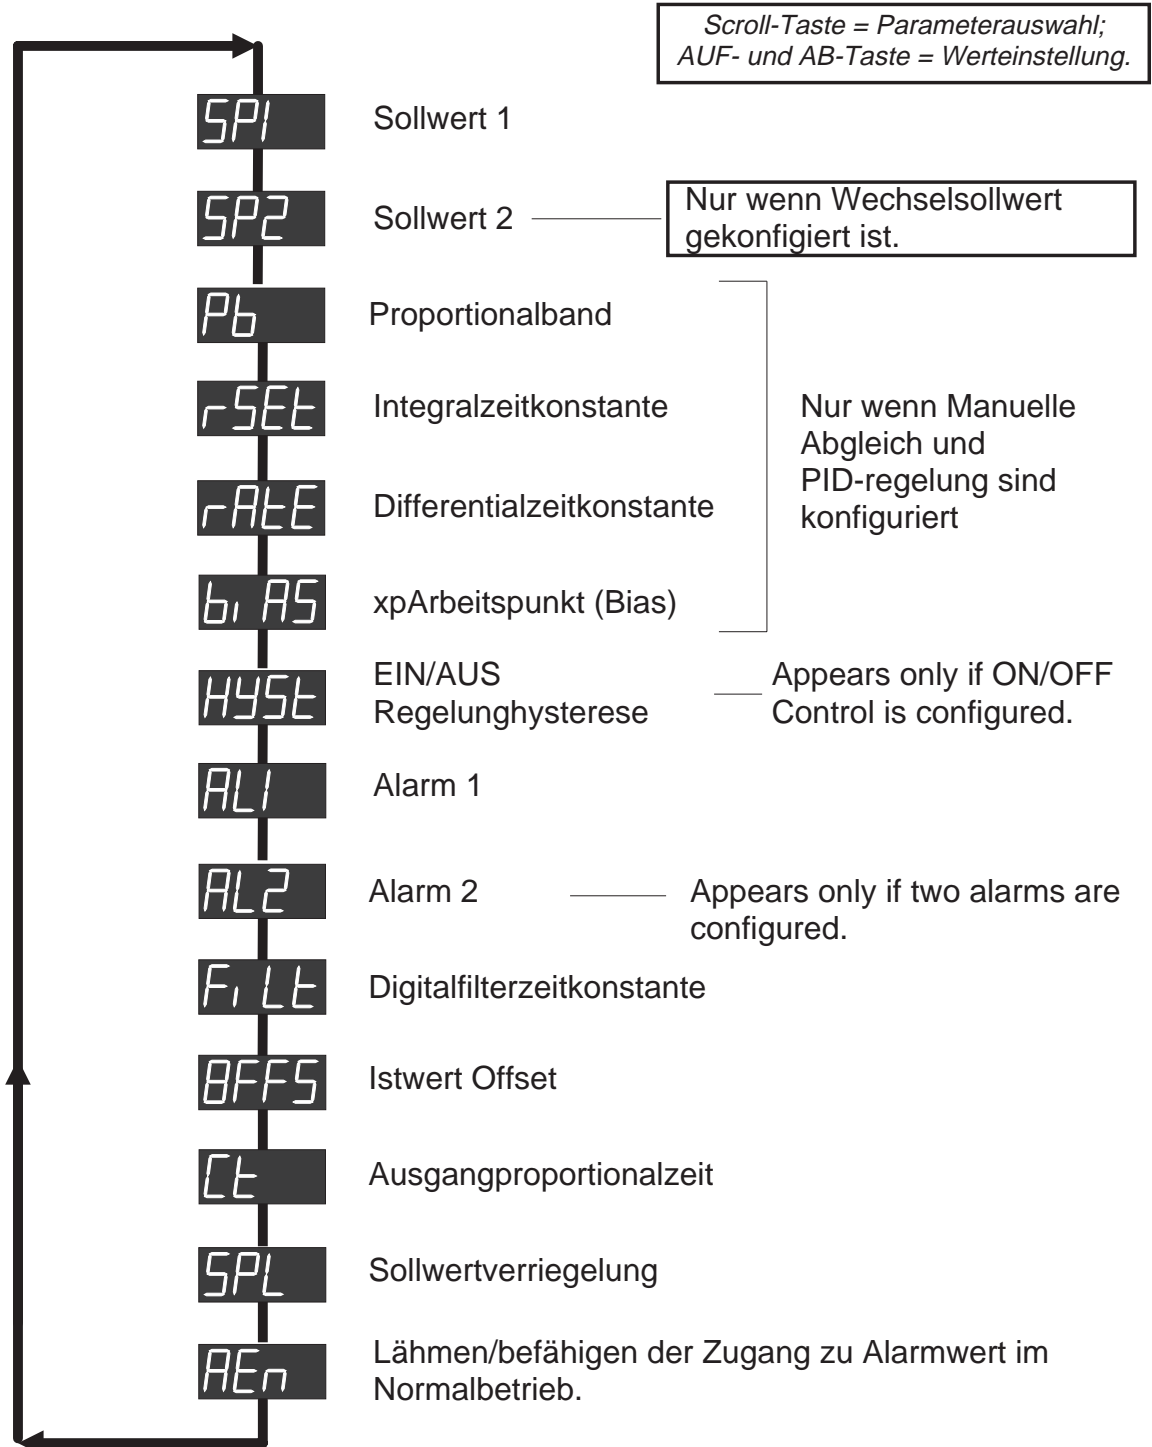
Scroll-Taste = Parameterauswahl;
AUF- und AB-Taste = Werteinstellung.

SP1 Sollwert 1

SP2 Sollwert 2 — Nur wenn Wechselsollwert gekonfigiert ist.

Pb Proportionalband

rSEt Integralzeitkonstante

rAtE Differentialzeitkonstante

bi AS xpArbeitspunkt (Bias)

Nur wenn Manuelle Abgleich und PID-regelung sind konfiguriert

HYSt EIN/AUS Regelunghysterese — Appears only if ON/OFF Control is configured.

AL1 Alarm 1

AL2 Alarm 2 — Appears only if two alarms are configured.

Fi Lt Digitalfilterzeitkonstante

0FFS Istwert Offset

Ct Ausgangproportionalzeit

SPL Sollwertverriegelung

AEn Lähmen/befähigen der Zugang zu Alarmwert im Normalbetrieb.